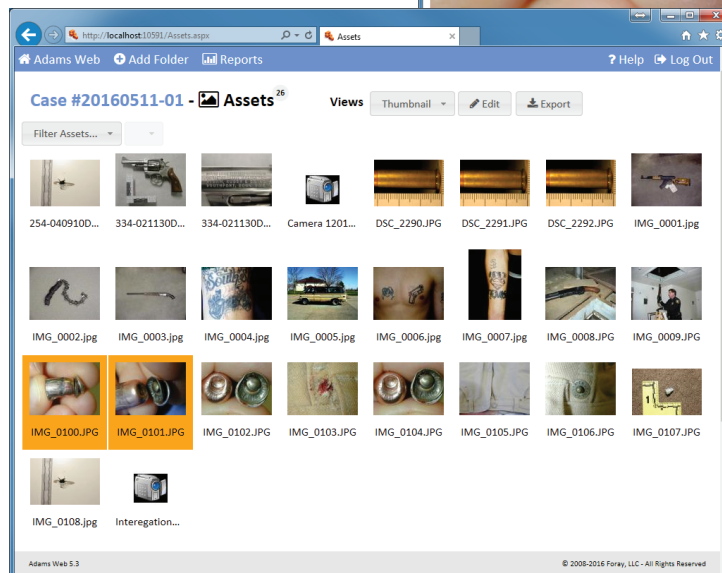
http://localhost:10591/Assets.aspx

Assets

Adams Web  Add Folder  Reports  ? Help  Log Out

Case #20160511-01 - Assets 26

Views Thumbnail  Edit  Export

Filter Assets...

254-040910D...
334-021130D...
334-021130D...
Camera 1201...
DSC_2290.JPG
DSC_2291.JPG
DSC_2292.JPG
IMG_0001.jpg
IMG_0002.jpg
IMG_0003.jpg
IMG_0004.jpg
IMG_0005.jpg
IMG_0006.jpg
IMG_0007.jpg
IMG_0008.jpg
IMG_0009.jpg
IMG_0100.JPG
IMG_0101.JPG
IMG_0102.JPG
IMG_0103.JPG
IMG_0104.JPG
IMG_0105.JPG
IMG_0106.JPG
IMG_0107.JPG
IMG_0108.jpg
Interegation...

Adams Web 5.3

© 2008-2016 Foray, LLC - All Rights Reserved